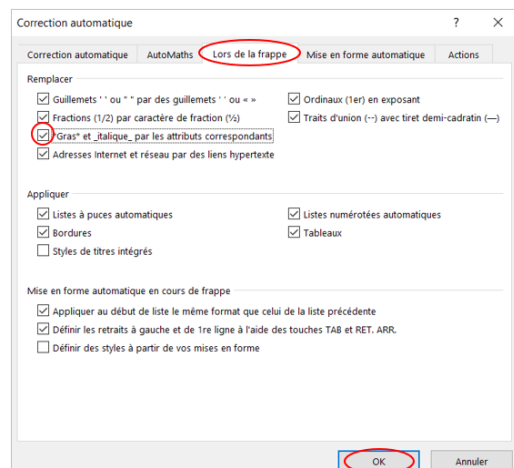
Correction automatique ? ×

Correction automatique | AutoMaths | Lors de la frappe | Mise en forme automatique | Actions

Remplacer

Guillemets ' ' ou " " par des guillemets ' ' ou « »

Ordinaux (1er) en exposant

Fractions (1/2) par caractère de fraction (½)

Traits d'union (--) avec tiret demi-cadratin (—)

*Gras* et _italique_ par les attributs correspondants

Adresses Internet et réseau par des liens hypertexte

Appliquer

Listes à puces automatiques

Listes numérotées automatiques

Bordures

Tableaux

Styles de titres intégrés

Mise en forme automatique en cours de frappe

Appliquer au début de liste le même format que celui de la liste précédente

Définir les retraits à gauche et de 1re ligne à l'aide des touches TAB et RET. ARR.

Définir des styles à partir de vos mises en forme

OK

Annuler